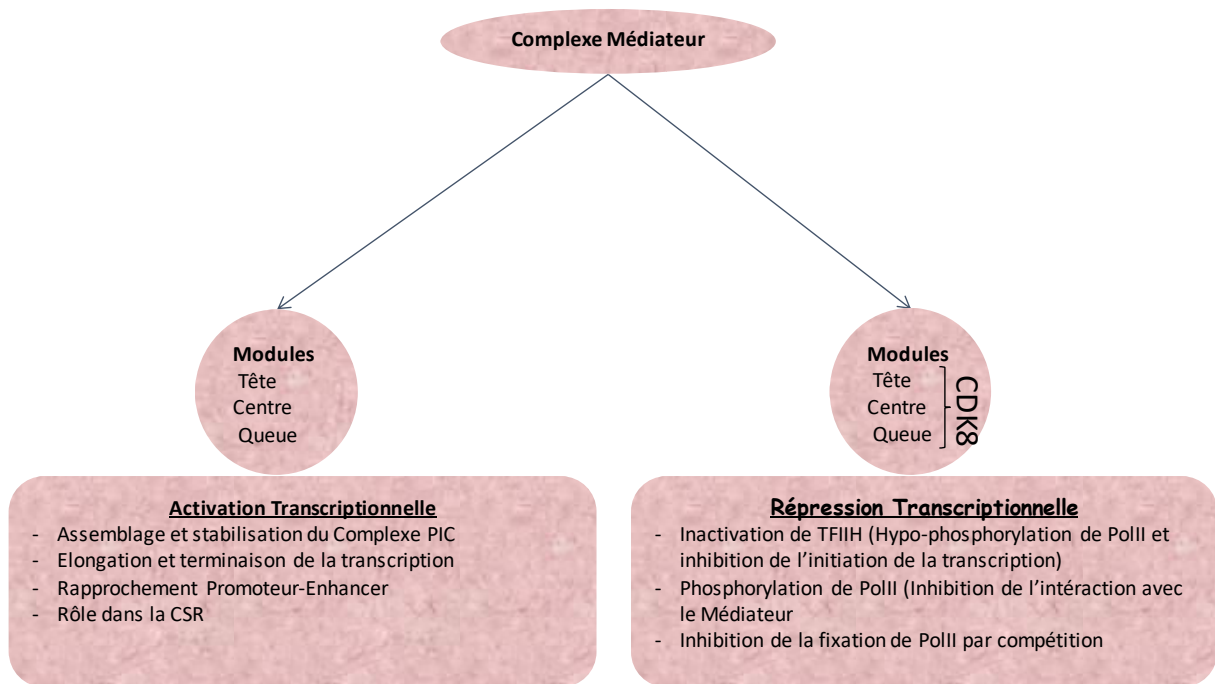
Complexe Médiateur

Modules
Tête
Centre
Queue

Activation Transcriptionnelle
- Assemblage et stabilisation du Complexe PIC
- Elongation et terminaison de la transcription
- Rapprochement Promoteur-Enhancer
- Rôle dans la CSR

Modules
Tête
Centre
Queue
CDK8

Répression Transcriptionnelle
- Inactivation de TFIIH (Hypo-phosphorylation de PolII et inhibition de l'initiation de la transcription)
- Phosphorylation de PolII (Inhibition de l'intéraction avec le Médiateur
- Inhibition de la fixation de PolII par compétition